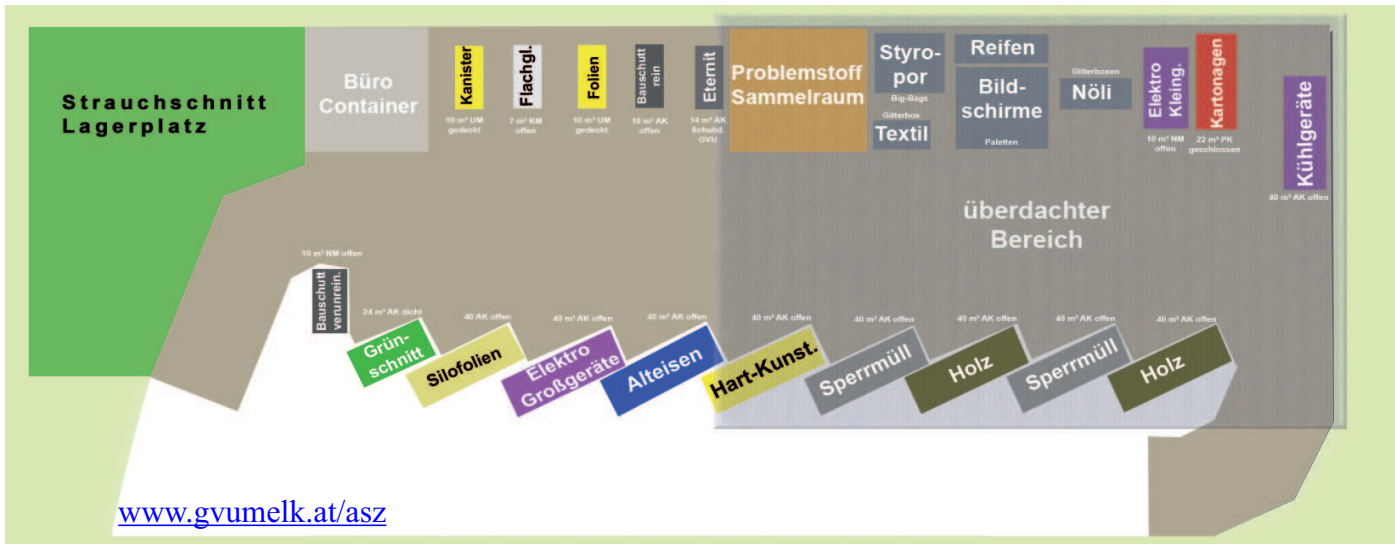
Strauchschnitt Lagerplatz

Büro Container

Kanister
10 m³ UM gedeckt

Flachgl.
7 m³ KM offen

Folien
10 m³ UM gedeckt

Bauschutt rein
10 m³ AK offen

Eternit
14 m³ AK Schubd. GVU

Problemstoff Sammelraum

Styro-por
Big-Bags

Gitterbox
Textil

Reifen

Bild-schirme
Paletten

Gitterboxen
Nöli

Elektro Kleing.
10 m³ NM offen

Kartonagen
22 m³ PK geschlossen

Kühlgeräte
40 m³ AK offen

überdachter Bereich

10 m³ NM offen
Bauschutt verunrein.

24 m³ AK dicht
Grün-schnitt

40 AK offen
Silofolien

40 m³ AK offen
Elektro Großgeräte

40 m³ AK offen
Alteisen

40 m³ AK offen
Hart-Kunst.

40 m³ AK offen
Sperrmüll

40 m³ AK offen
Holz

40 m³ AK offen
Sperrmüll

40 m³ AK offen
Holz

www.gvumelk.at/asz